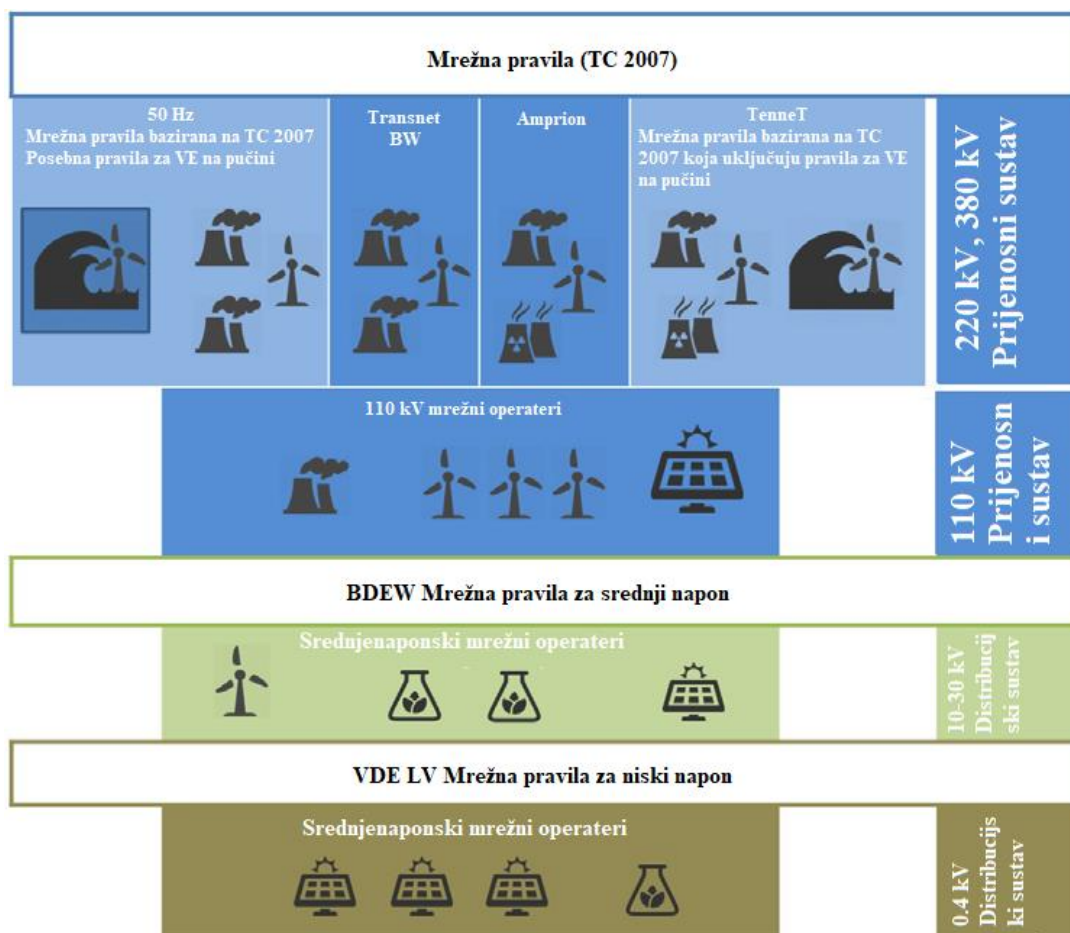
Mrežna pravila (TC 2007)

50 Hz
Mrežna pravila bazirana na TC 2007
Posebna pravila za VE na pučini

Transnet BW

Amprion

TenneT
Mrežna pravila bazirana na TC 2007 koja uključuju pravila za VE na pučini

220 kV, 380 kV Prijenosni sustav

110 kV mrežni operateri

110 kV Prijenosn i sustav

BDEW Mrežna pravila za srednji napon

Srednjenaponski mrežni operateri

10-30 kV Distribucij ski sustav

VDE LV Mrežna pravila za niski napon

Srednjenaponski mrežni operateri

0.4 kV Distribucijs ki sustav